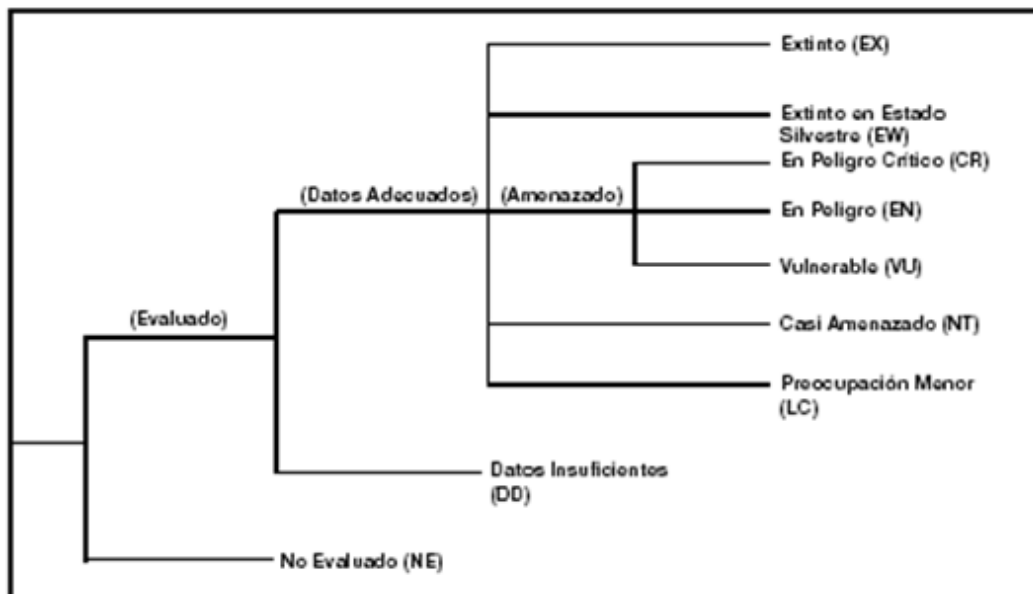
Extinto (EX)

Extinto en Estado Silvestre (EW)

En Peligro Crítico (CR)

(Datos Adecuados)

(Amenazado)

En Peligro (EN)

Vulnerable (VU)

(Evaluado)

Casi Amenazado (NT)

Preocupación Menor (LC)

Datos Insuficientes (DD)

No Evaluado (NE)